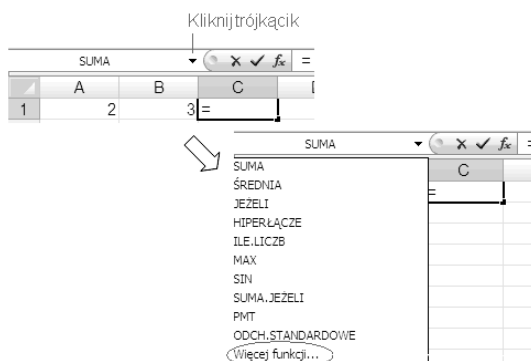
Kliknij trójkącik

SUMA

$f_x$ =

| | A | B | C |
|---|---|---|---|
| 1 | 2 | 3 | = |

SUMA

$f_x$

C

=

SUMA
ŚREDNIA
JEŻELI
HIPERŁĄCZE
ILE.LICZB
MAX
SIN
SUMA.JEŻELI
PMT
ODCH.STANDARDOWE
Więcej funkcji...